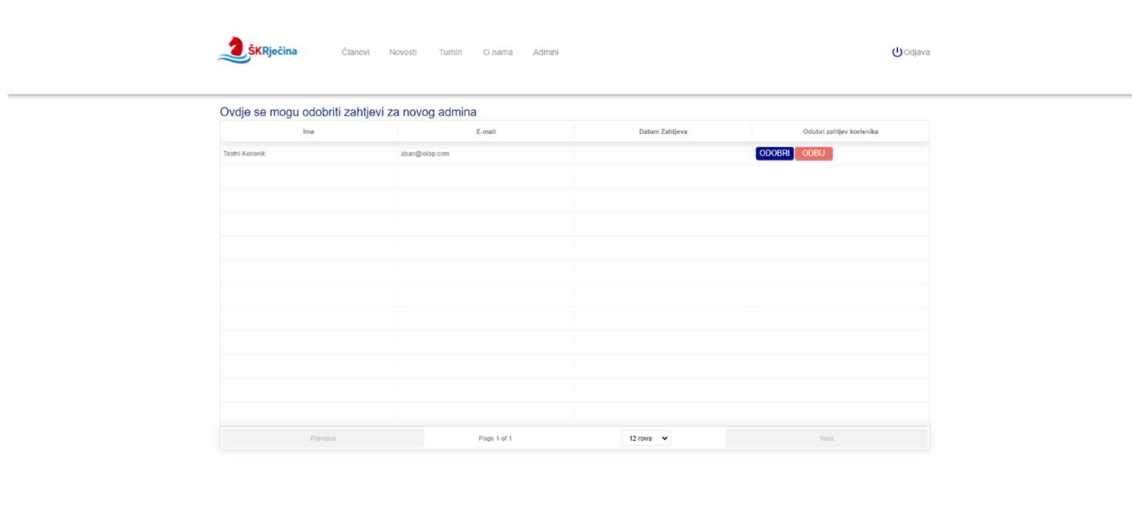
ŠKRječina

Članovi Novosti Turniri O nama Admini

Odjava

Ovdje se mogu odobriti zahtjevi za novog admina

| Ime | E-mail | Datum Zahtjeva | Odobri zahtjev korisnika |
|---|---|---|---|
| Testni Korisnik | aban@olop.com | | ODOBRI ODBIJ |

Previous

Page 1 of 1

12 rows

Next